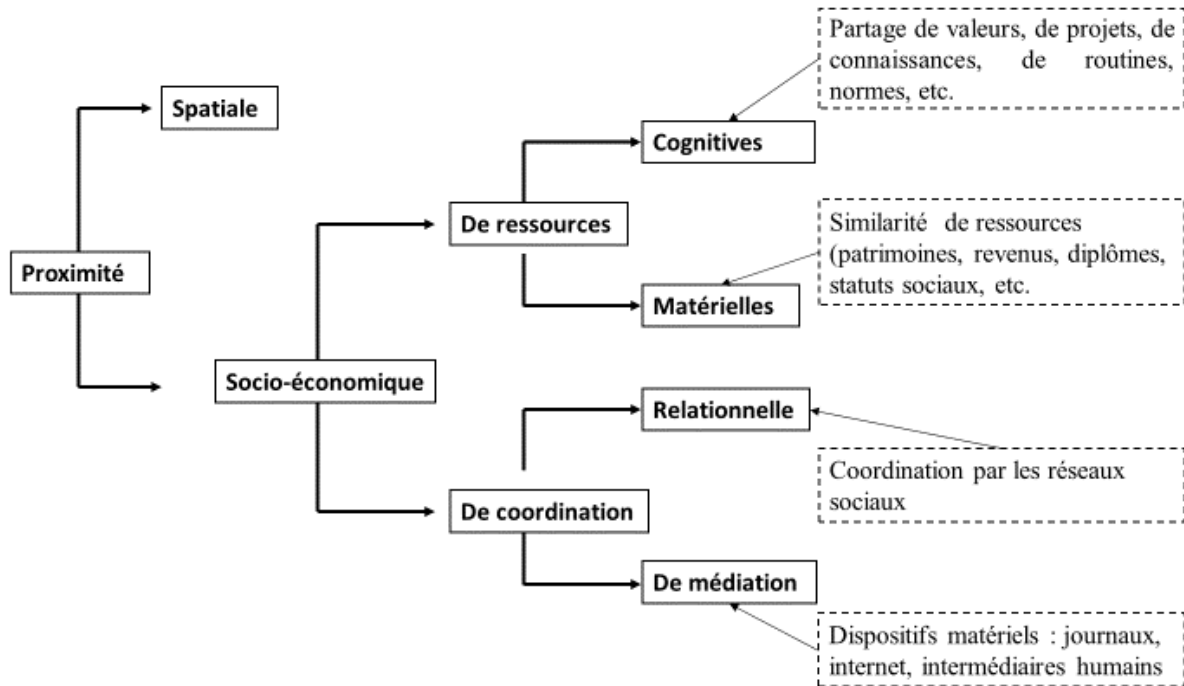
Proximité

Spatiale

Socio-économique

De ressources

Cognitives

Partage de valeurs, de projets, de connaissances, de routines, normes, etc.

Matérielles

Similarité de ressources (patrimoines, revenus, diplômes, statuts sociaux, etc.

De coordination

Relationnelle

Coordination par les réseaux sociaux

De médiation

Dispositifs matériels : journaux, internet, intermédiaires humains